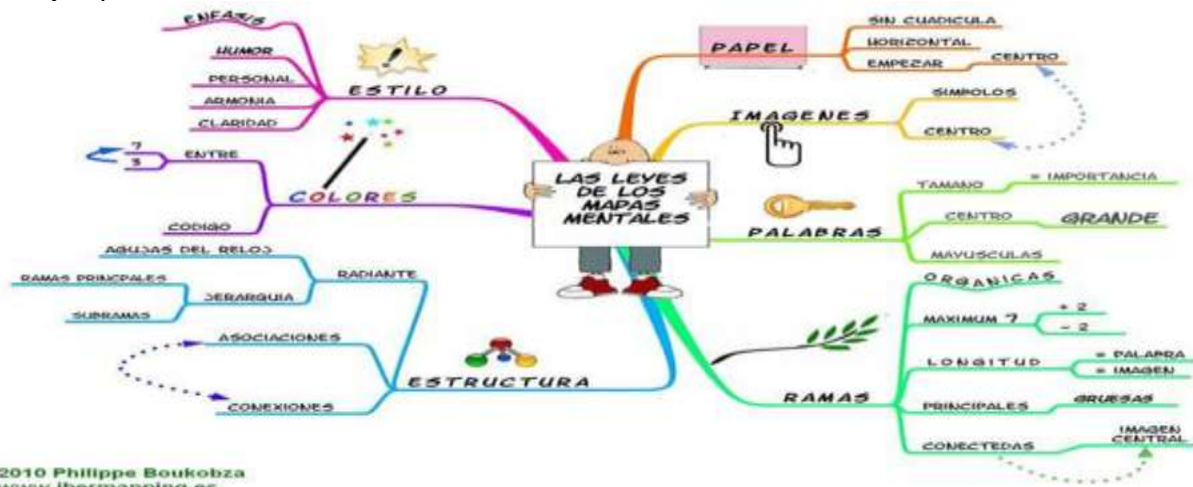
LAS LEYES DE LOS MAPAS MENTALES

ESTILO
ENFASIS
HUMOR
PERSONAL
ARMONIA
CLARIDAD

COLORES
ENTRE
7
3
CODIGO

ESTRUCTURA
RADIANTE
AGUJAS DEL RELOJ
JERARQUIA
RAMAS PRINCIPALES
SUBRAMAS
ASOCIACIONES
CONEXIONES

PAPEL
SIN CUADRICULA
HORIZONTAL
EMPEZAR
CENTRO

IMAGENES
SIMBOLOS
CENTRO

PALABRAS
TAMANO
= IMPORTANCIA
CENTRO
GRANDE
MAYUSCULAS

RAMAS
ORGANICAS
MAXIMUM 7
+ 2
− 2
LONGITUD
= PALABRA
= IMAGEN
PRINCIPALES
GRUESAS
CONECTEDAS
IMAGEN CENTRAL

2010 Philippe Boukobza
www.ibermapping.es